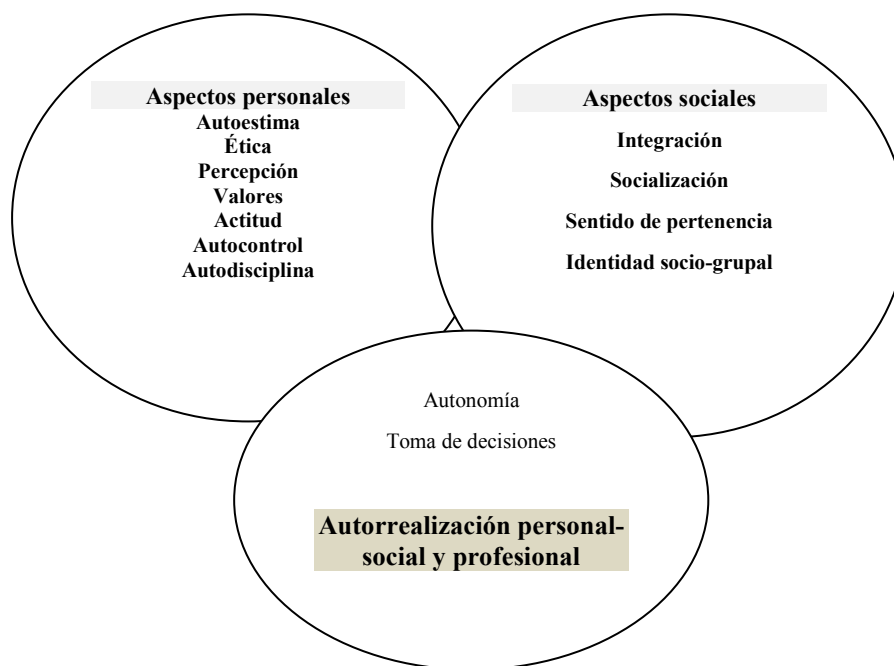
Aspectos personales
Autoestima
Ética
Percepción
Valores
Actitud
Autocontrol
Autodisciplina

Aspectos sociales
Integración
Socialización
Sentido de pertenencia
Identidad socio-grupal

Autonomía
Toma de decisiones

Autorrealización personal-social y profesional